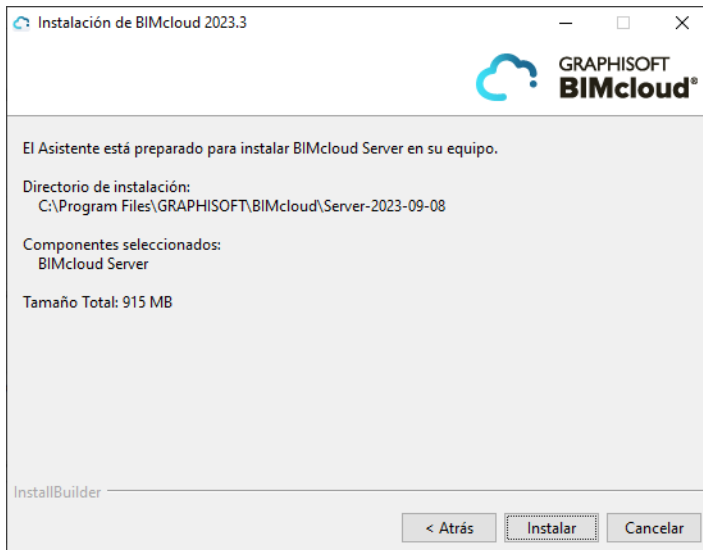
Instalación de BIMcloud 2023.3

GRAPHISOFT
BIMcloud®

El Asistente está preparado para instalar BIMcloud Server en su equipo.

Directorio de instalación:
C:\Program Files\GRAPHISOFT\BIMcloud\Server-2023-09-08

Componentes seleccionados:
BIMcloud Server

Tamaño Total: 915 MB

InstallBuilder

< Atrás
Instalar
Cancelar